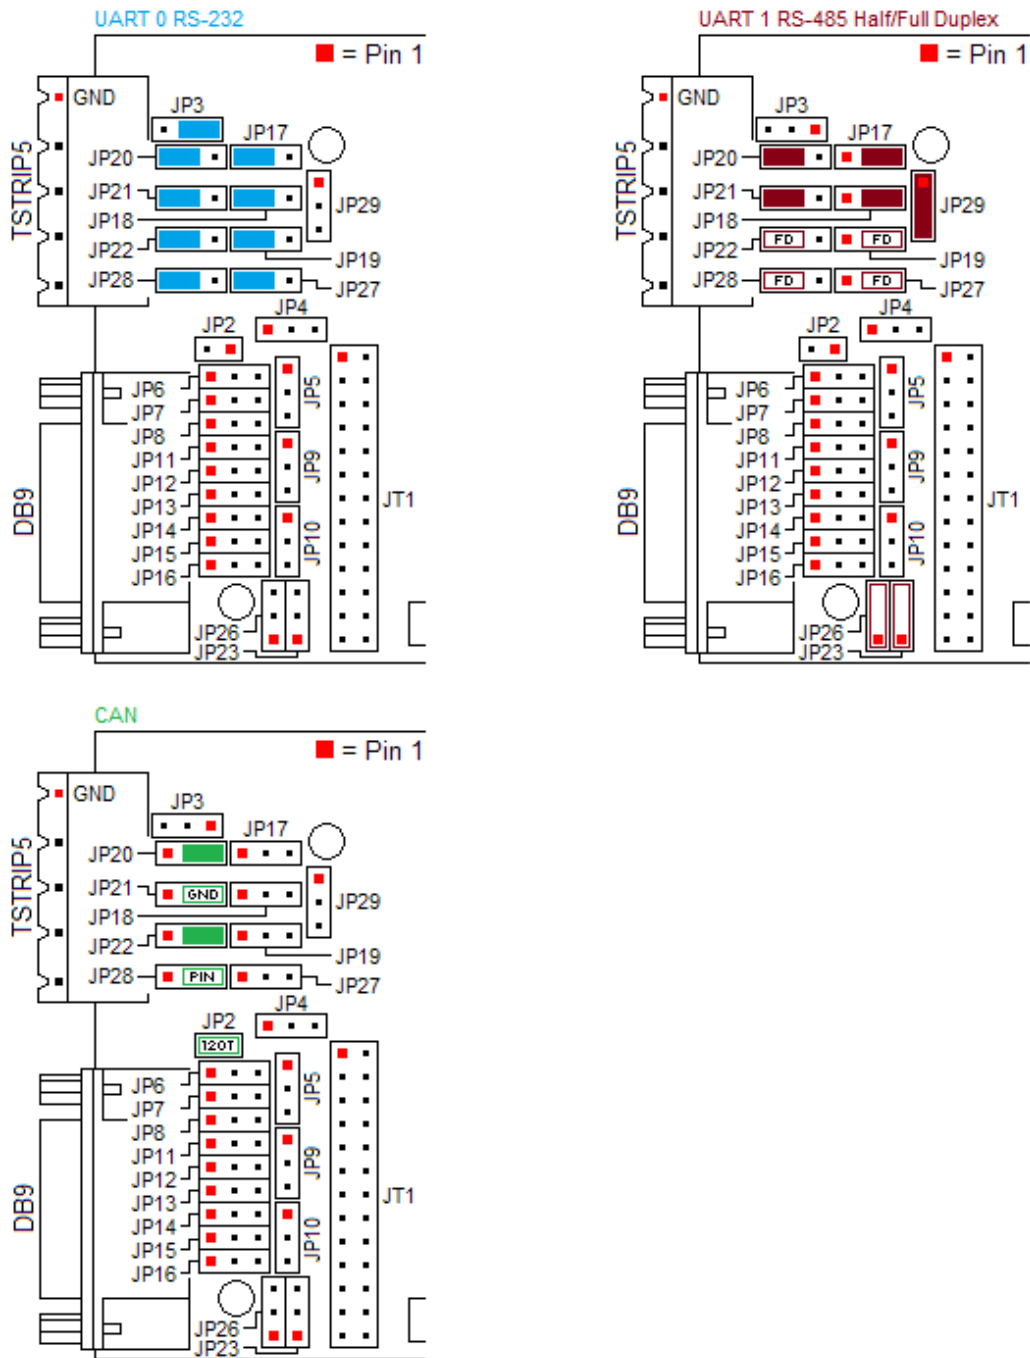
UART 0 RS-232

= Pin 1

GND

TSTRIP5

JP3

JP17

JP20

JP21

JP18

JP22

JP28

JP29

JP19

JP27

JP4

JP2

JP6

JP7

JP8

JP11

JP12

JP13

JP14

JP15

JP16

JP5

JP9

JP10

JT1

DB9

JP26

JP23

UART 1 RS-485 Half/Full Duplex

= Pin 1

GND

TSTRIP5

JP3

JP17

JP20

JP21

JP18

JP22

FD

FD

JP28

FD

FD

JP29

JP19

JP27

JP4

JP2

JP6

JP7

JP8

JP11

JP12

JP13

JP14

JP15

JP16

JP5

JP9

JP10

JT1

DB9

JP26

JP23

CAN

= Pin 1

GND

TSTRIP5

JP3

JP17

JP20

JP21

GND

JP18

JP22

JP28

PIN

JP29

JP19

JP27

JP4

JP2

120T

JP6

JP7

JP8

JP11

JP12

JP13

JP14

JP15

JP16

JP5

JP9

JP10

JT1

DB9

JP26

JP23